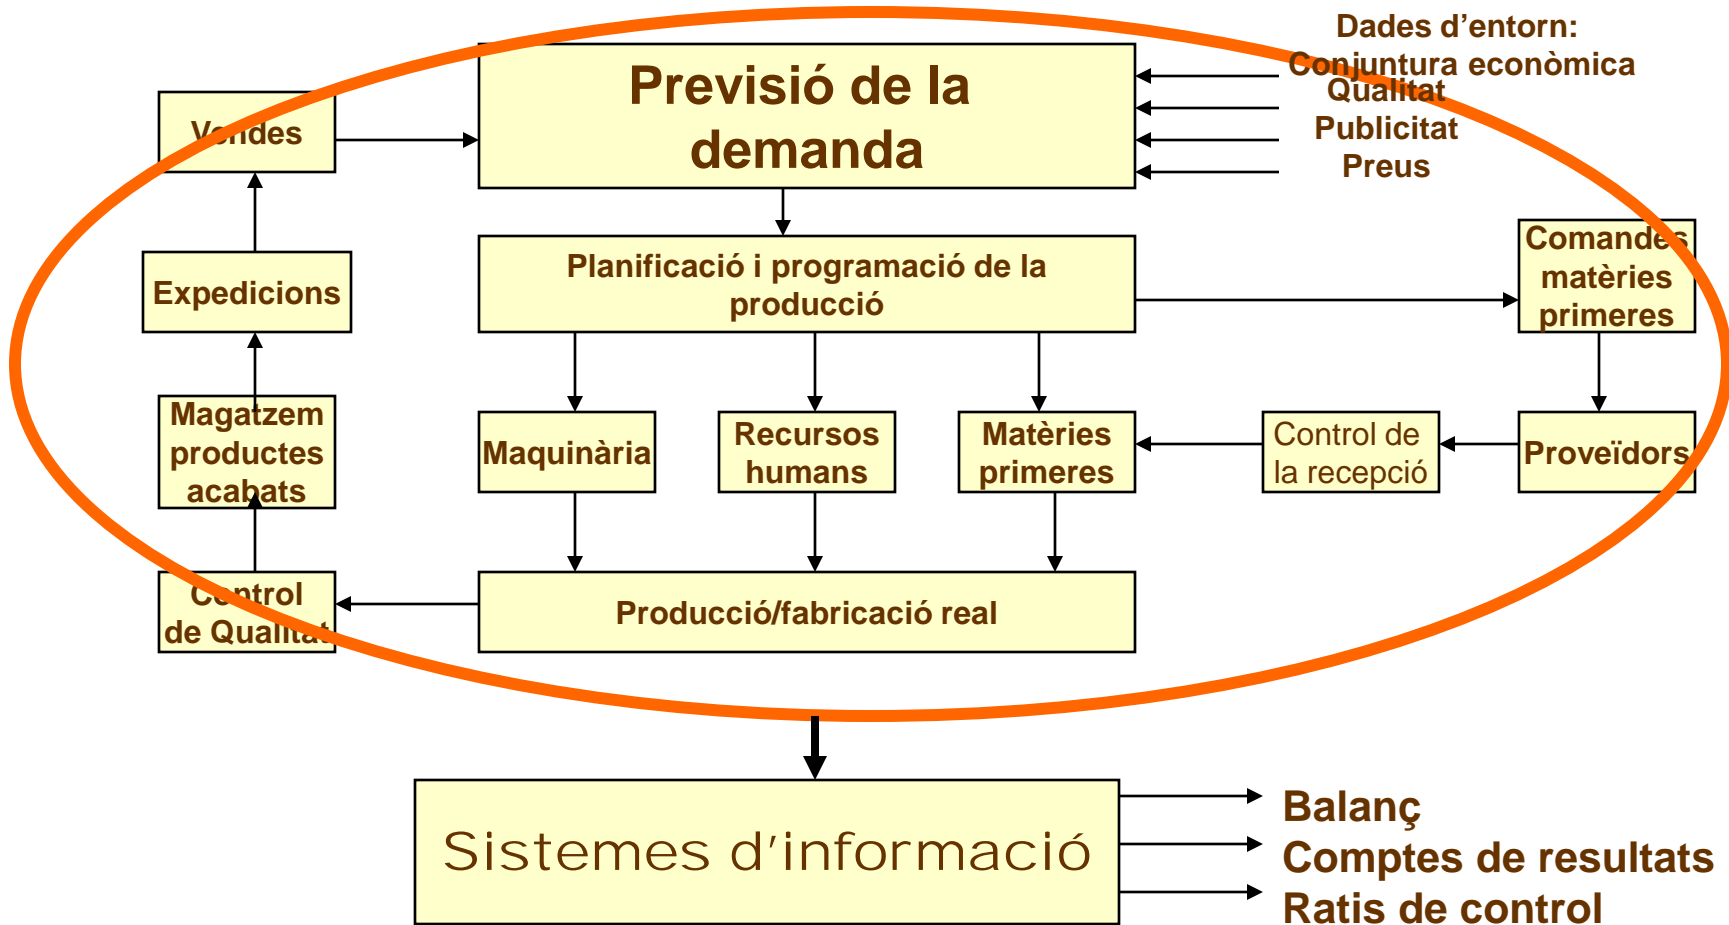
Dades d’entorn:
Conjuntura econòmica
Qualitat
Publicitat
Preus

Vendes

Previsió de la demanda

Expedicions

Planificació i programació de la producció

Comandes matèries primeres

Magatzem productes acabats

Maquinària

Recursos humans

Matèries primeres

Control de la recepció

Proveïdors

Control de Qualitat

Producció/fabricació real

Sistemes d’informació

Balanç
Comptes de resultats
Ratis de control